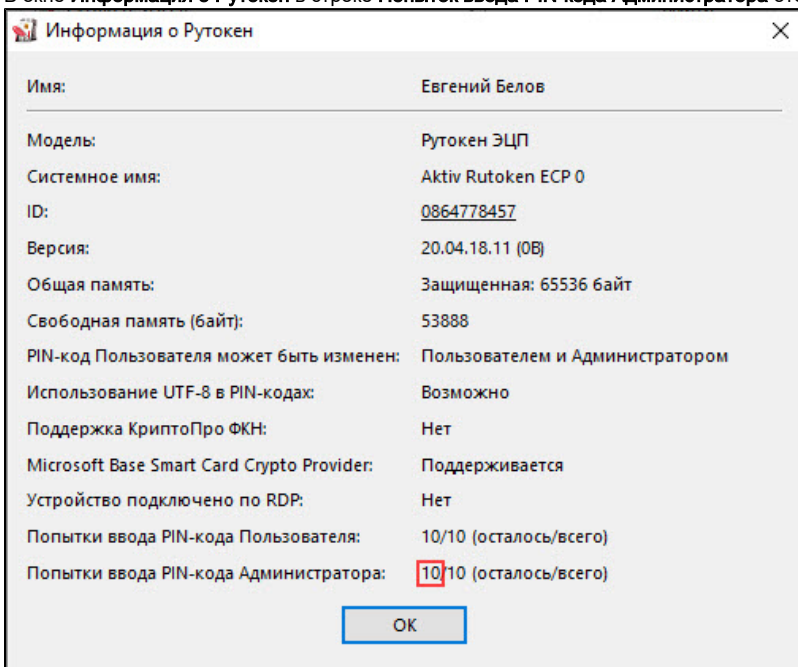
Информация о Рутокен

| | |
|---|---|
| Имя: | Евгений Белов |
| Модель: | Рутокен ЭЦП |
| Системное имя: | Aktiv Rutoken ECP 0 |
| ID: | 0864778457 |
| Версия: | 20.04.18.11 (0В) |
| Общая память: | Защищенная: 65536 байт |
| Свободная память (байт): | 53888 |
| PIN-код Пользователя может быть изменен: | Пользователем и Администратором |
| Использование UTF-8 в PIN-кодах: | Возможно |
| Поддержка КриптоПро ФКН: | Нет |
| Microsoft Base Smart Card Crypto Provider: | Поддерживается |
| Устройство подключено по RDP: | Нет |
| Попытки ввода PIN-кода Пользователя: | 10/10 (осталось/всего) |
| Попытки ввода PIN-кода Администратора: | 10/10 (осталось/всего) |

OK